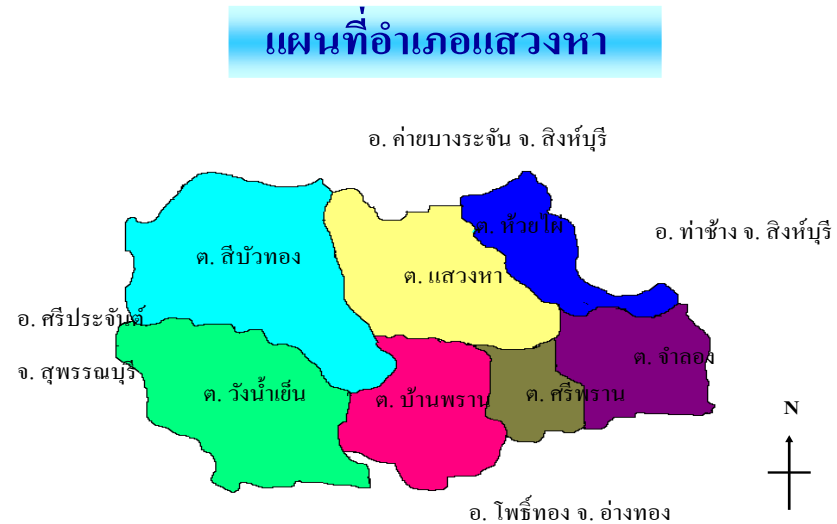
แผนที่อำเภอแสวงหา

อ. ค่ายบางระจัน จ. สิงห์บุรี

ต. ห้วยไผ่

อ. ท่าช้าง จ. สิงห์บุรี

ต. สีบัวทอง

ต. แสวงหา

อ. ศรีประจันต์

จ. สุพรรณบุรี

ต. จำลอง

ต. วังน้ำเย็น

ต. บ้านพราน

ต. ศรีพราน

N

อ. โพธิ์ทอง จ. อ่างทอง